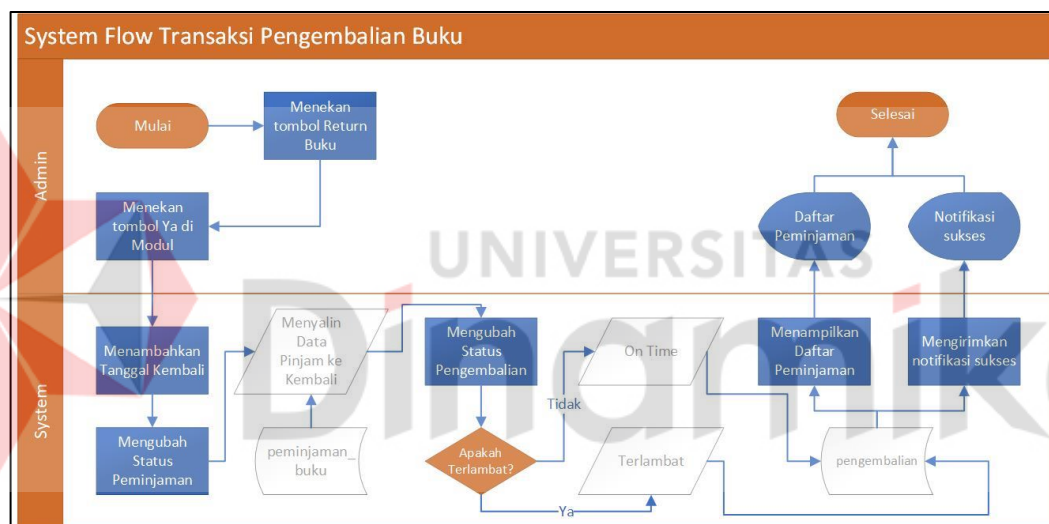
System Flow Transaksi Pengembalian Buku

Admin

Mulai

Menekan tombol Return Buku

Selesai

Menekan tombol Ya di Modul

Daftar Peminjaman

Notifikasi sukses

UNIVERSITAS

System

Menambahkan Tanggal Kembali

Menyalin Data Pinjam ke Kembali

Mengubah Status Pengembalian

On Time

Menampilkan Daftar Peminjaman

Mengirimkan notifikasi sukses

Tidak

Mengubah Status Peminjaman

peminjaman_ buku

Apakah Terlambat?

Terlambat

pengembalian

Ya

Dinamika